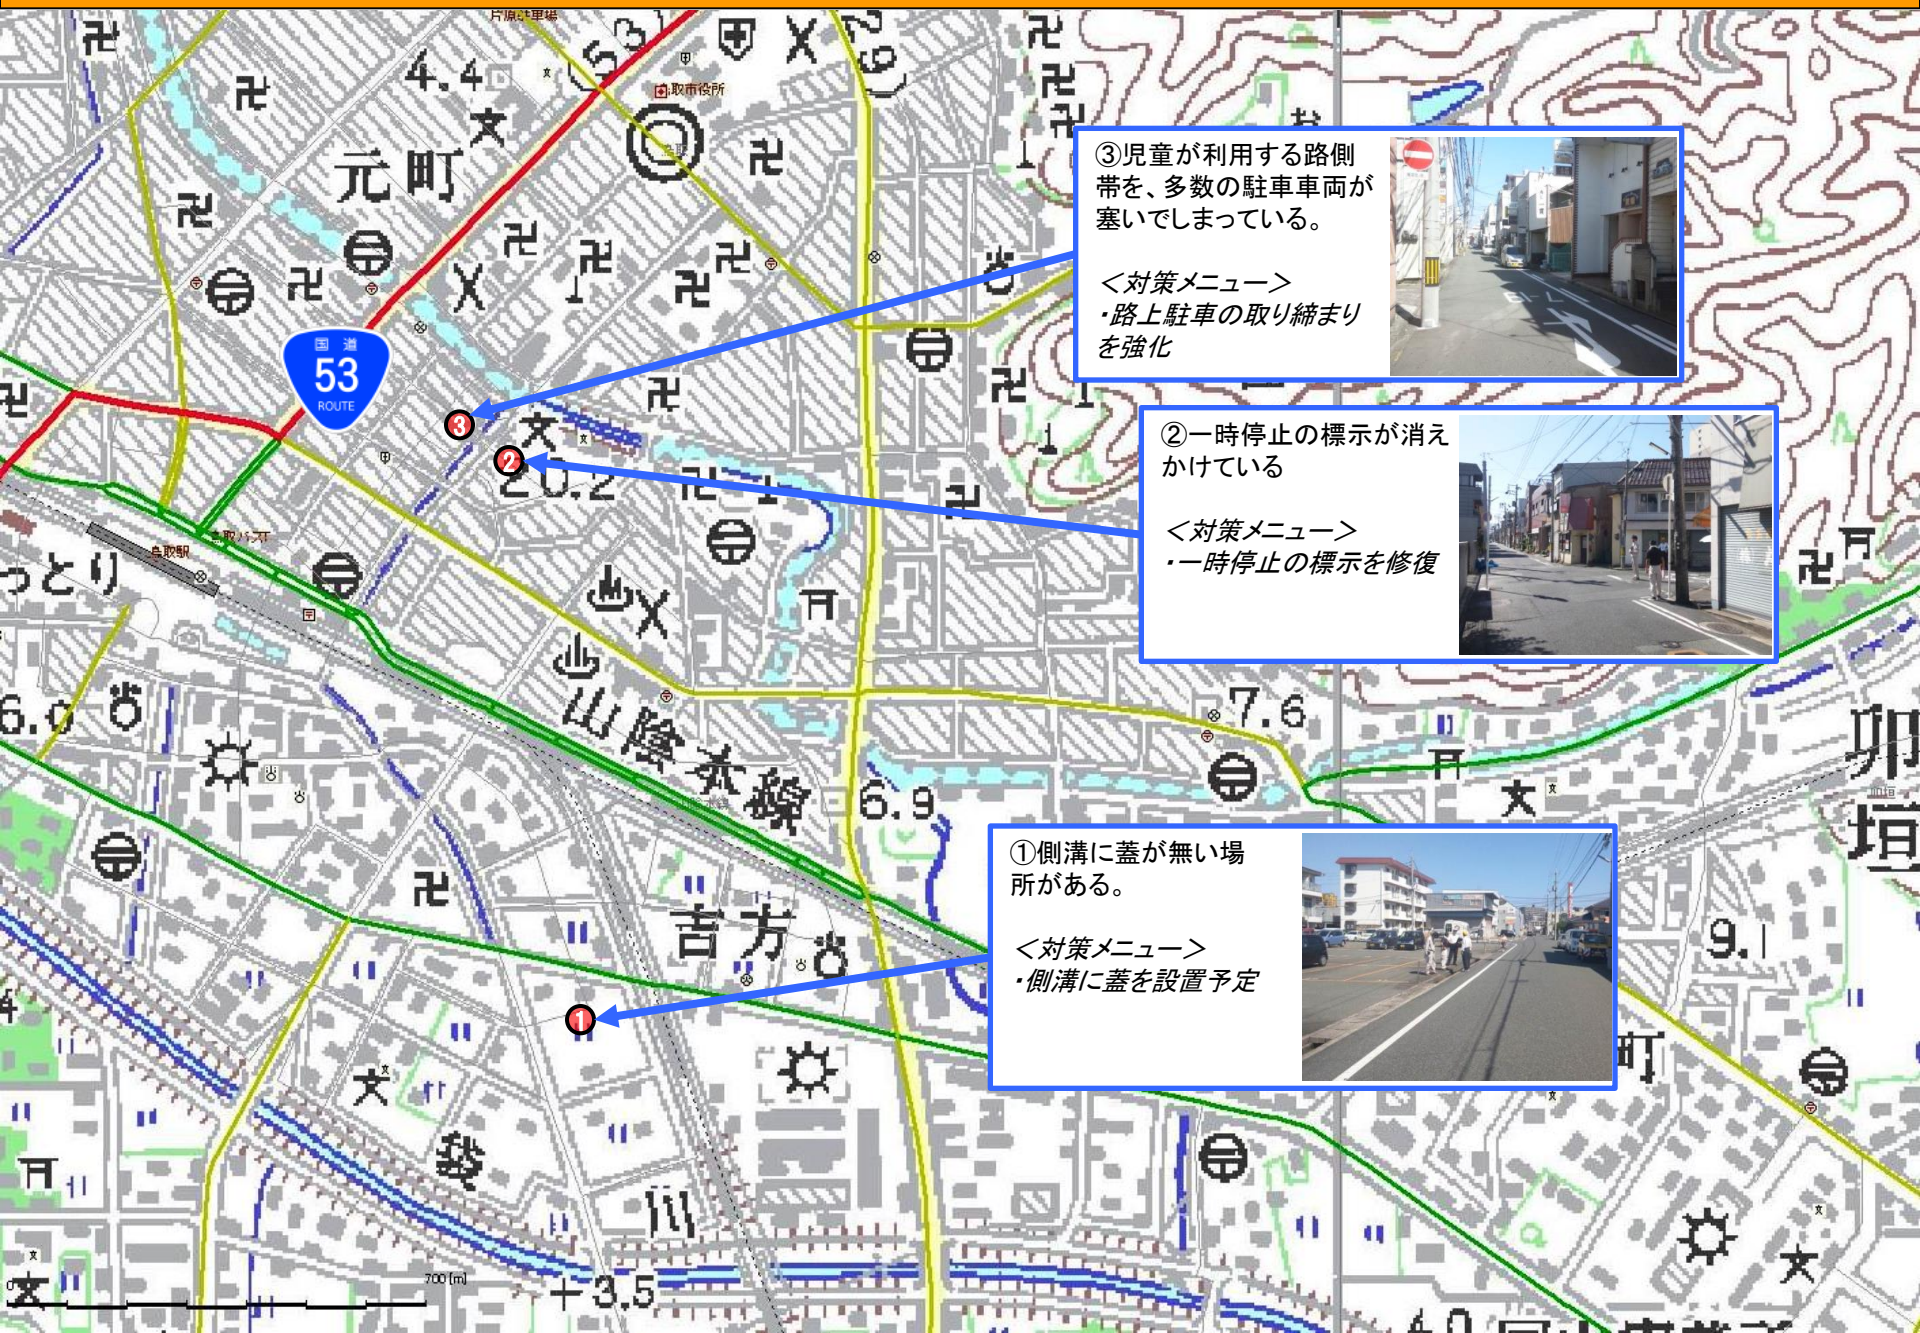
片原駐車場

4.4

鳥取市役所

元町

国道
53
ROUTE

③児童が利用する路側帯を、多数の駐車車両が塞いでしまっている。

＜対策メニュー＞
・路上駐車の取り締まりを強化

②一時停止の標示が消えかけている

＜対策メニュー＞
・一時停止の標示を修復

20.2

鳥取駅

鳥取バスT

っとり

6.0

山陰本線

6.9

7.6

加

①側溝に蓋が無い場所がある。

＜対策メニュー＞
・側溝に蓋を設置予定

吉方

9.1

町

川

700 [m]

3.5